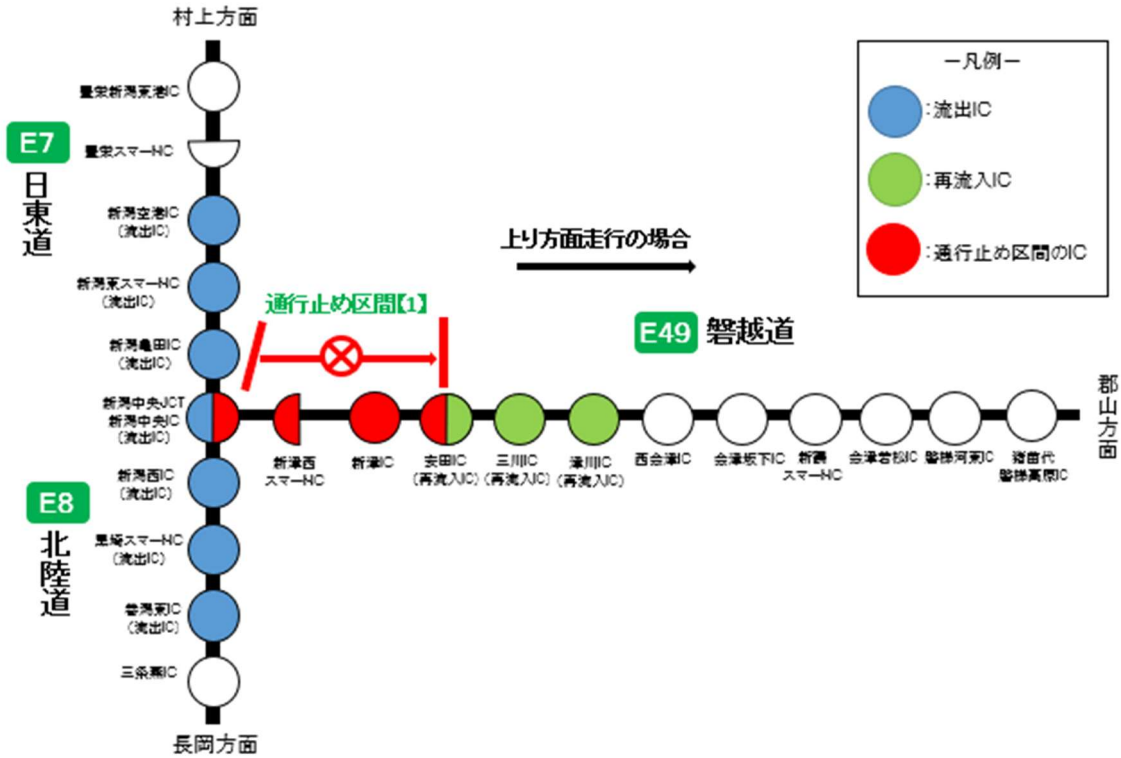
村上方面

豊栄新潟東港IC

E7
日東道

豊栄スマートIC

新潟空港IC
（流出IC）

新潟東スマートIC
（流出IC）

新潟亀田IC
（流出IC）

新潟中央JCT
新潟中央IC
（流出IC）

新潟西IC
（流出IC）

E8
北陸道

黒埼スマートIC
（流出IC）

巻潟東IC
（流出IC）

三条燕IC

長岡方面

通行止め区間【1】

上り方面走行の場合

E49 磐越道

新津西スマートIC

新津IC

安田IC
（再流入IC）

三川IC
（再流入IC）

津川IC
（再流入IC）

西会津IC

会津坂下IC

新鶴スマートIC

会津若松IC

磐梯河東IC

猪苗代磐梯高原IC

郡山方面

－凡例－

：流出IC

：再流入IC

：通行止め区間のIC